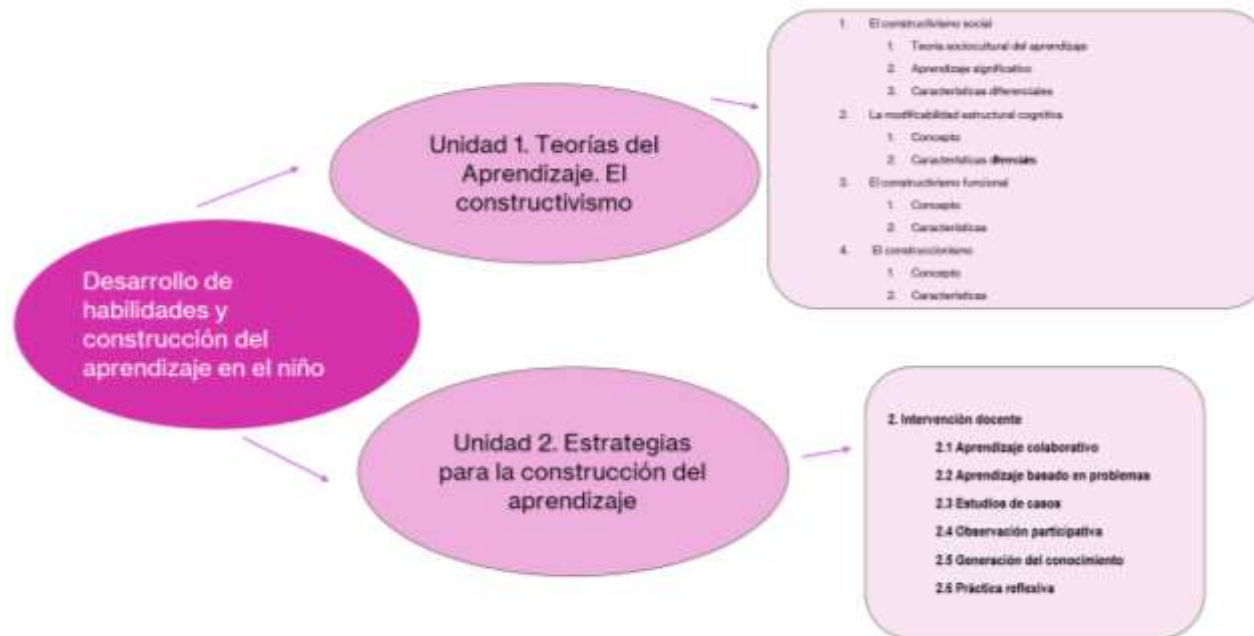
Desarrollo de habilidades y construcción del aprendizaje en el niño

Unidad 1. Teorías del Aprendizaje. El constructivismo

1. El constructivismo social
1. Teoría sociocultural del aprendizaje
2. Aprendizaje significativo
3. Características diferenciales
2. La modificabilidad estructural cognitiva
1. Concepto
2. Características diversas
3. El constructivismo funcional
1. Concepto
2. Características
4. El construccionismo
1. Concepto
2. Características

Unidad 2. Estrategias para la construcción del aprendizaje

2. Intervención docente
2.1 Aprendizaje colaborativo
2.2 Aprendizaje basado en problemas
2.3 Estudios de casos
2.4 Observación participativa
2.5 Generación del conocimiento
2.6 Práctica reflexiva